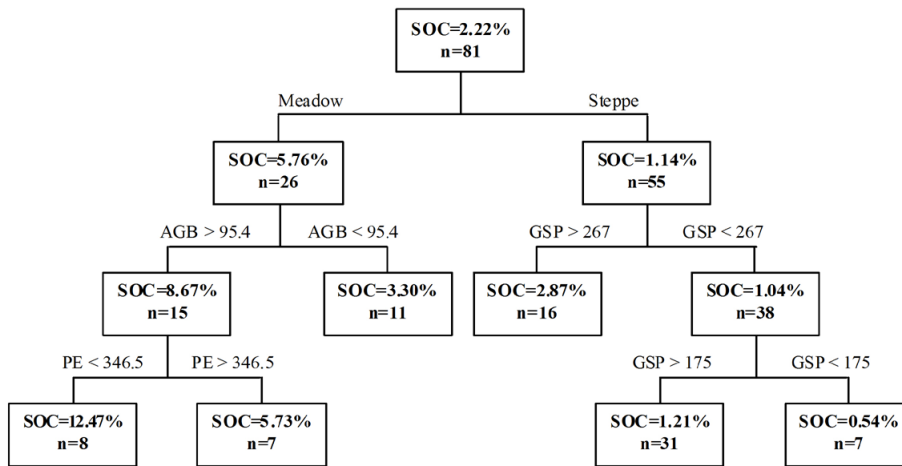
SOC=2.22%
n=81

Meadow

Steppe

SOC=5.76%
n=26

SOC=1.14%
n=55

AGB > 95.4

AGB < 95.4

GSP > 267

GSP < 267

SOC=8.67%
n=15

SOC=3.30%
n=11

SOC=2.87%
n=16

SOC=1.04%
n=38

PE < 346.5

PE > 346.5

GSP > 175

GSP < 175

SOC=12.47%
n=8

SOC=5.73%
n=7

SOC=1.21%
n=31

SOC=0.54%
n=7